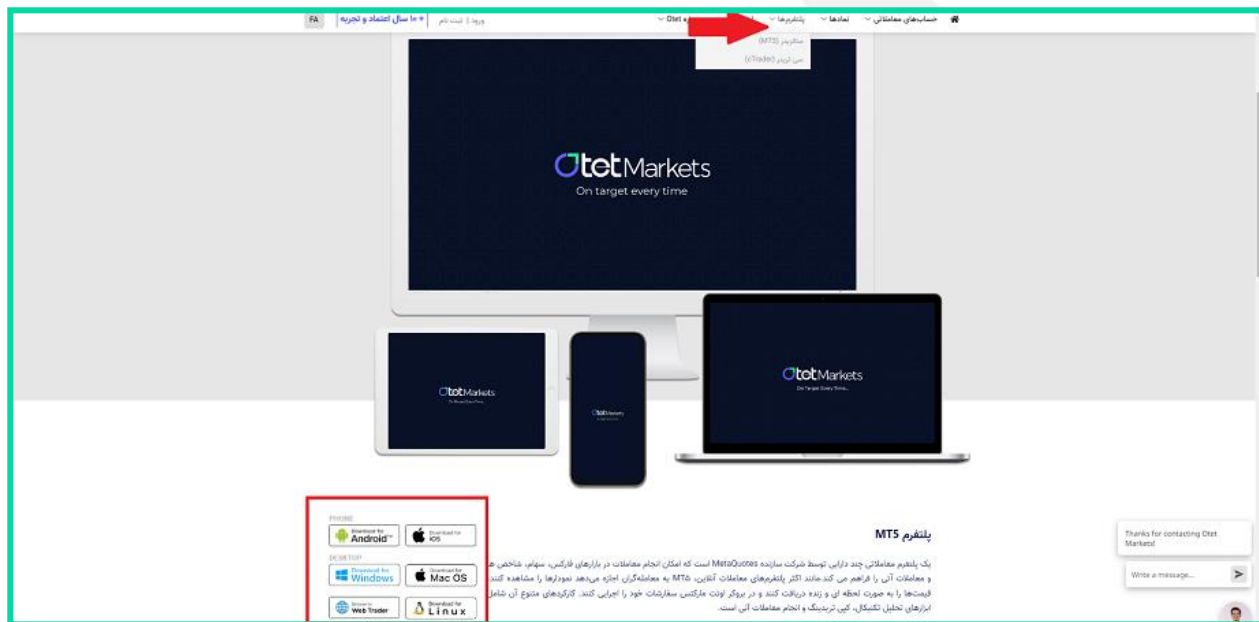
FA +۱۰ سال اعتماد و تجربه ورود | ثبت نام Otet پلتفرم‌ها نمادها حساب‌های معاملاتی

متاتریدر (MT5)
سی تریدر (cTrader)

Otet Markets
On target every time

Otet Markets
On Target Every Time

Otet Markets

Otet Markets
On Target Every Time

PHONE
Download for Android
Download for iOS
DESKTOP
Download for Windows
Download for Mac OS
Browser to Web Trader
Download for Linux

پلتفرم MT5

یک پلتفرم معاملاتی چند دارایی توسط شرکت سازنده MetaQuotes است که امکان انجام معاملات در بازارهای فارکس، سهام، شاخص ها و معاملات آتی را فراهم می کند.مانند اکثر پلتفرم‌های معاملاتی آنلاین، MT5 به معامله‌گران اجازه می‌دهد نمودارها را مشاهده کنند، قیمت‌ها را به صورت لحظه ای و زنده دریافت کنند و در بروکر اوتت مارکتس سفارشات خود را اجرایی کنند. کارکردهای متنوع آن شامل ابزارهای تحلیل تکنیکال، کپی تریدینگ و انجام معاملات آتی است.

Thanks for contacting Otet Markets!
Write a message...